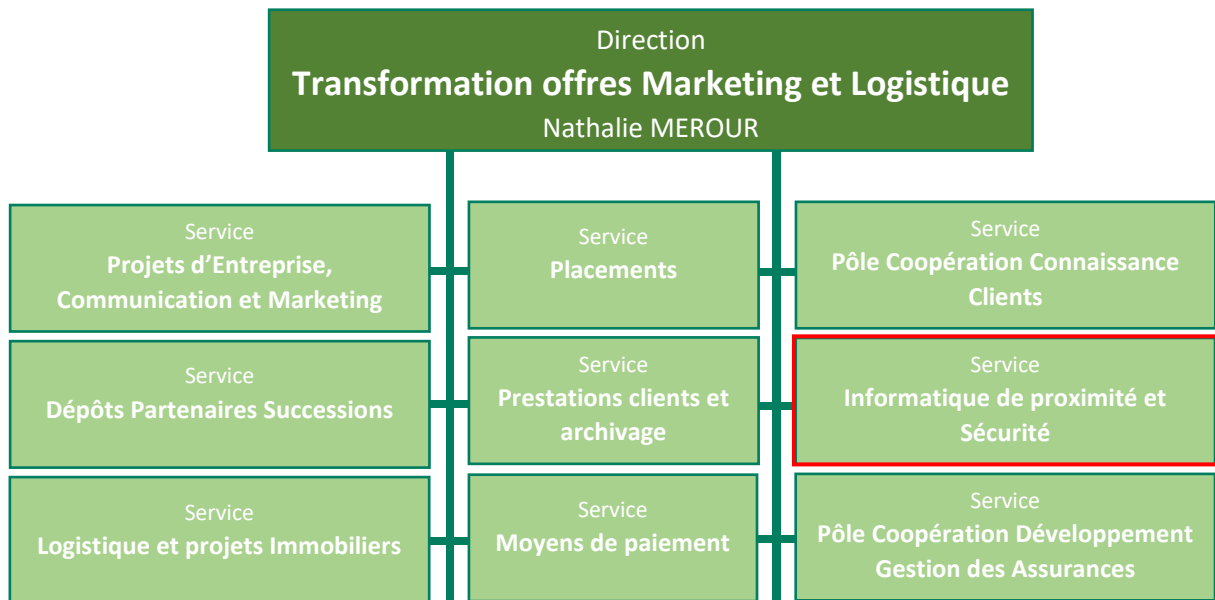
Direction
Transformation offres Marketing et Logistique
Nathalie MEROUR

Service
Projets d’Entreprise, Communication et Marketing

Service
Placements

Service
Pôle Coopération Connaissance Clients

Service
Dépôts Partenaires Successions

Service
Prestations clients et archivage

Service
Informatique de proximité et Sécurité

Service
Logistique et projets Immobiliers

Service
Moyens de paiement

Service
Pôle Coopération Développement Gestion des Assurances